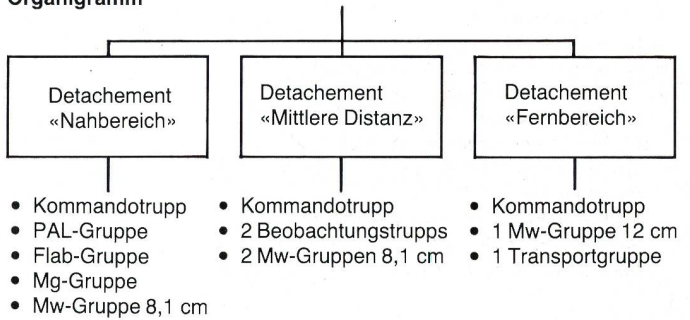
Organigramm

Detachement «Nahbereich»

Detachement «Mittlere Distanz»

Detachement «Fernbereich»

- Kommandotrupp
- PAL-Gruppe
- Flab-Gruppe
- Mg-Gruppe
- Mw-Gruppe 8,1 cm

- Kommandotrupp
- 2 Beobachtungstrupps
- 2 Mw-Gruppen 8,1 cm

- Kommandotrupp
- 1 Mw-Gruppe 12 cm
- 1 Transportgruppe